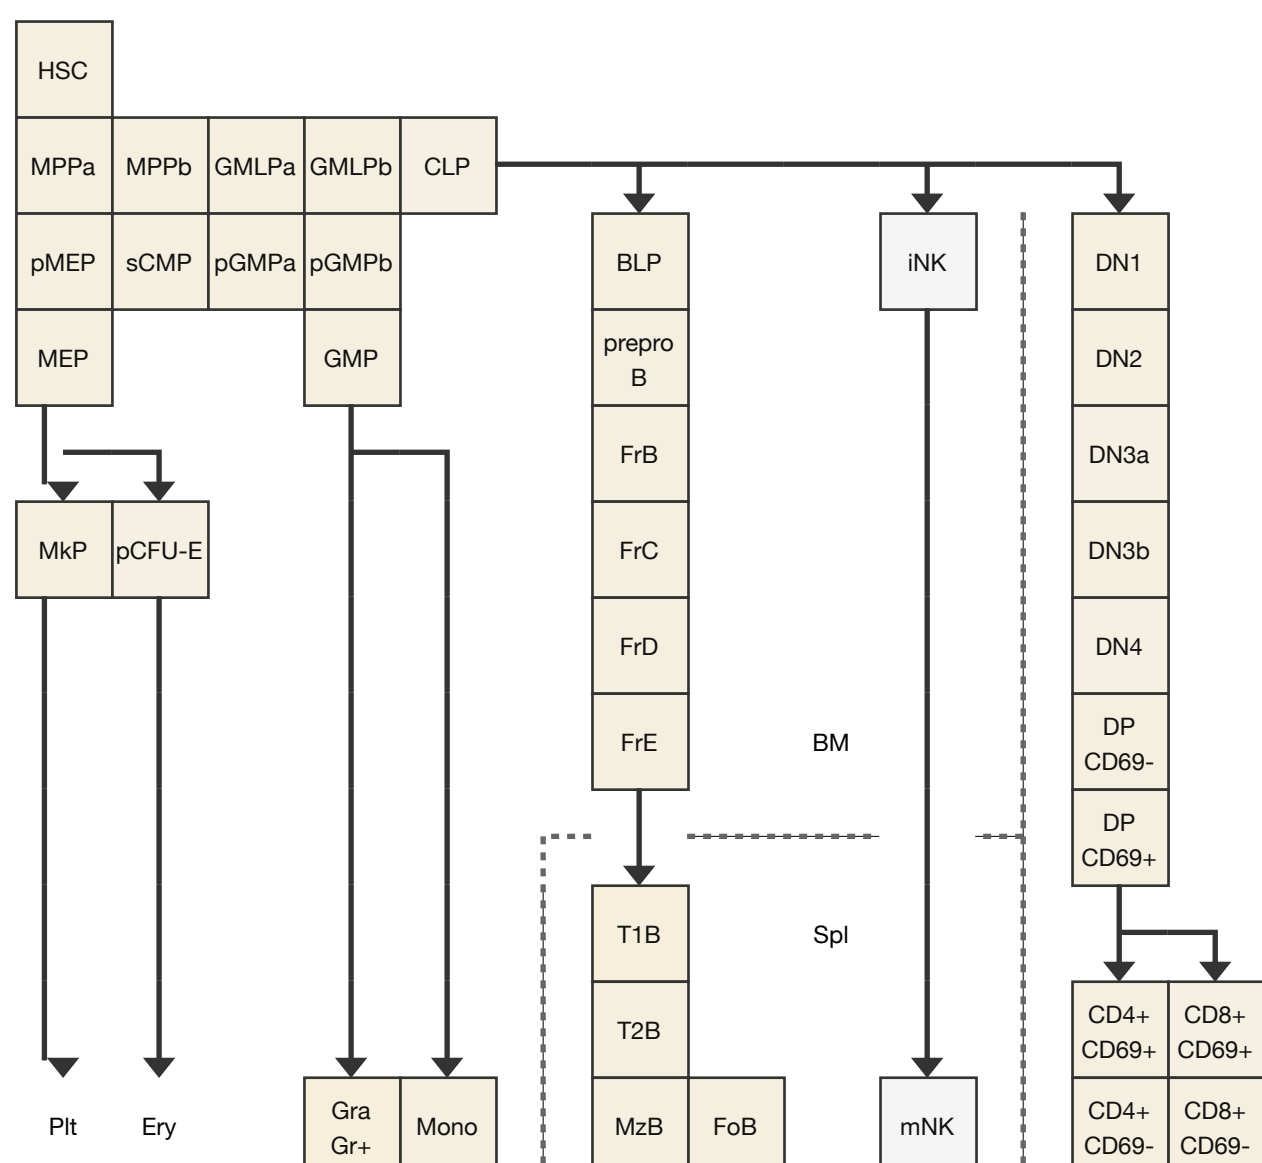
HSC

MPPa MPPb GMLPa GMLPb CLP

pMEP sCMP pGMPa pGMPb

MEP GMP

MkP pCFU-E

Plt Ery

Gra Gr+ Mono

BLP

prepro B

FrB

FrC

FrD

FrE

T1B

T2B

MzB FoB

iNK

BM

Spl

mNK

DN1

DN2

DN3a

DN3b

DN4

DP CD69-

DP CD69+

CD4+ CD69+ CD8+ CD69+

CD4+ CD69- CD8+ CD69-